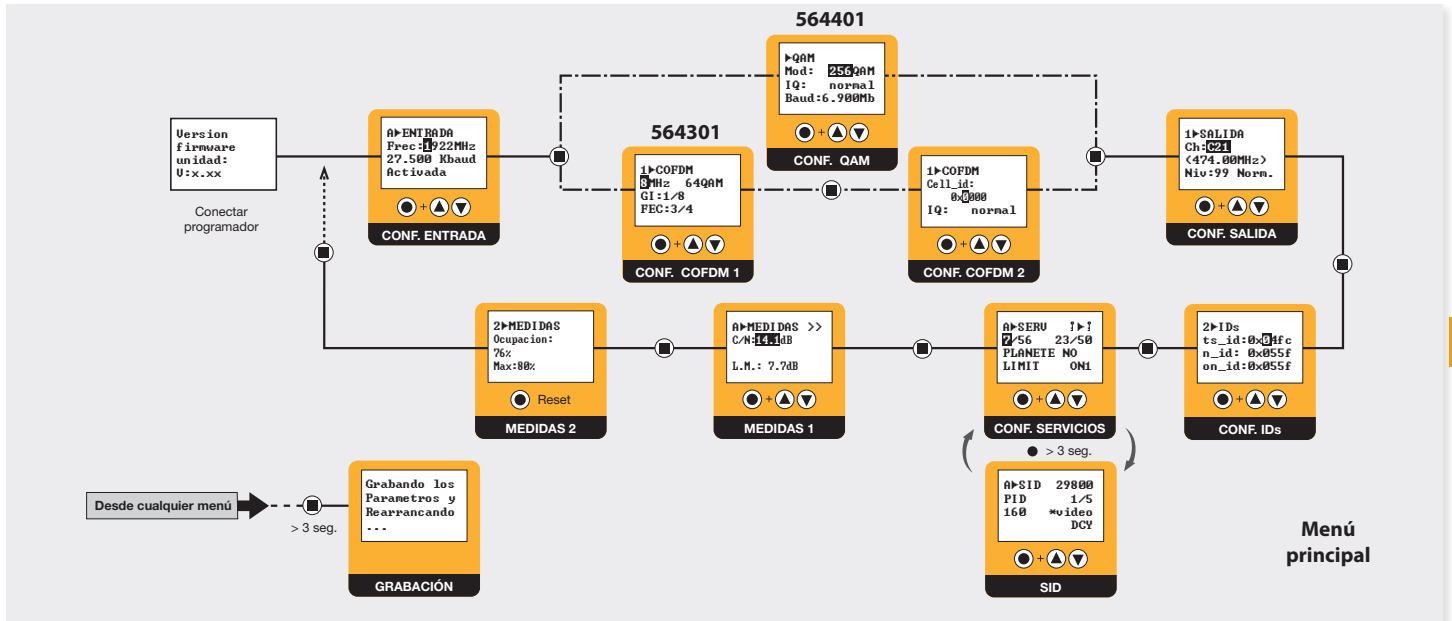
564401

▶QAM
Mod: 256QAM
IQ: normal
Baud:6.900Mb

CONF. QAM

Version
firmware
unidad:
V:x.xx

Conectar programador

A▶ENTRADA
Frec:1922MHz
27.500 Kbaud
Activada

CONF. ENTRADA

564301

1▶COFDM
8MHz 64QAM
GI:1/8
FEC:3/4

CONF. COFDM 1

1▶COFDM
Cell_id:
0x0000
IQ: normal

CONF. COFDM 2

1▶SALIDA
Ch:C21
(474.00MHz)
Niv:99 Norm.

CONF. SALIDA

2▶MEDIDAS
Ocupacion:
76%
Max:80%

Reset

MEDIDAS 2

A▶MEDIDAS >>
C/N:14.1dB

L.M.: 7.7dB

MEDIDAS 1

A▶SERV ↑▶↑
7/56 23/50
PLANETE NO
LIMIT ON1

CONF. SERVICIOS

2▶IDs
ts_id:0x04fc
n_id: 0x055f
on_id:0x055f

CONF. IDs

> 3 seg.

A▶SID 29800
PID 1/5
160 *video
DCY

SID

Desde cualquier menú

> 3 seg.

Grabando los
Parametros y
Rearrancando
...

GRABACIÓN

Menú principal